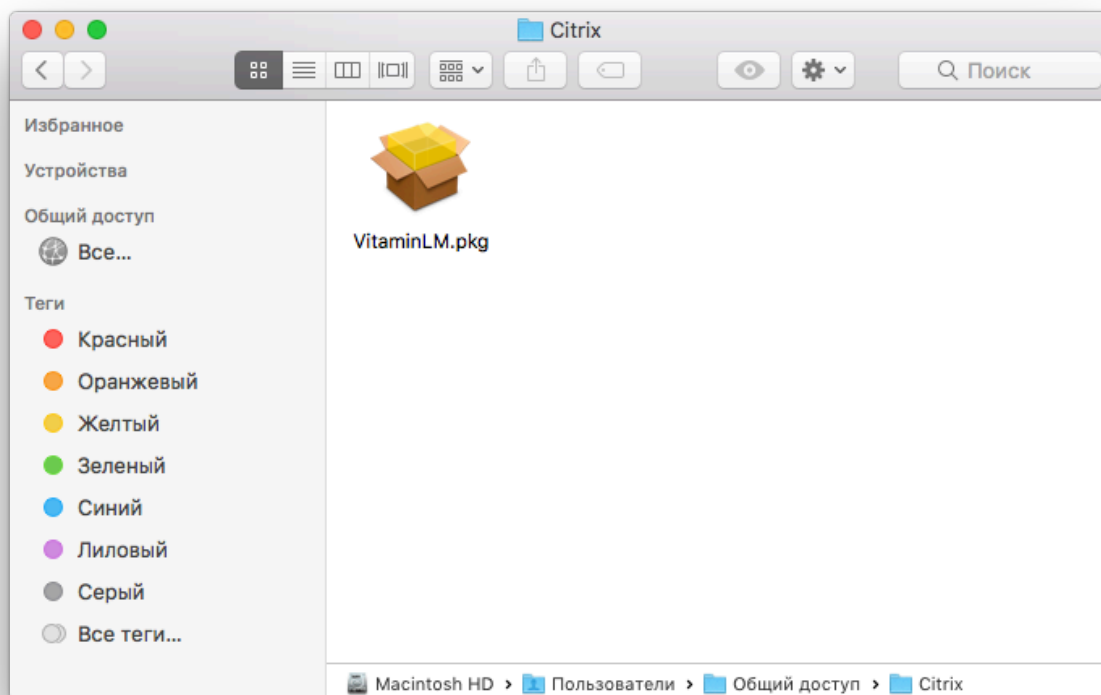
Citrix

Поиск

Избранное

Устройства

Общий доступ

Все...

Теги

Красный

Оранжевый

Желтый

Зеленый

Синий

Лиловый

Серый

Все теги...

VitaminLM.pkg

Macintosh HD › Пользователи › Общий доступ › Citrix